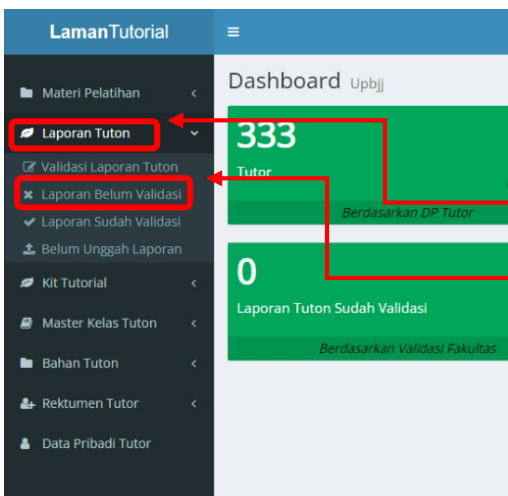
LamanTutorial

≡

Materi Pelatihan
Laporan Tuton
Validasi Laporan Tuton
Laporan Belum Validasi
Laporan Sudah Validasi
Belum Unggah Laporan
Kit Tutorial
Master Kelas Tuton
Bahan Tuton
Rektumen Tutor
Data Pribadi Tutor

Dashboard Upbjj

333
Tutor
Berdasarkan DP Tutor

0
Laporan Tuton Sudah Validasi
Berdasarkan Validasi Fakultas